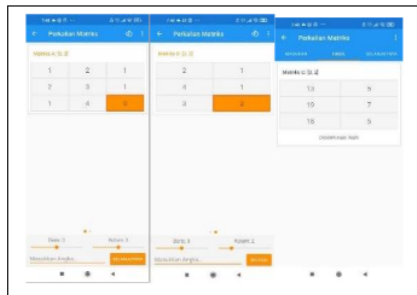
← Perkalian Matriks

Matriks A (3, 3)

| 1 | 2 | 1 |
|---|---|---|
| 2 | 3 | 1 |
| 1 | 4 | 3 |

Baris 3
Kolom 3
Masukkan Angka
SELANJUTNYA

← Perkalian Matriks

Matriks B (3, 2)

| 2 | 1 |
|---|---|
| 1 | 4 |
| 3 | 2 |

Baris 3
Kolom 2
Masukkan Angka
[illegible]

← Perkalian Matriks

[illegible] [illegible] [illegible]

Matriks C (3, 2)

| 13 | 5 |
|---|---|
| 10 | 7 |
| 15 | 5 |

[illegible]